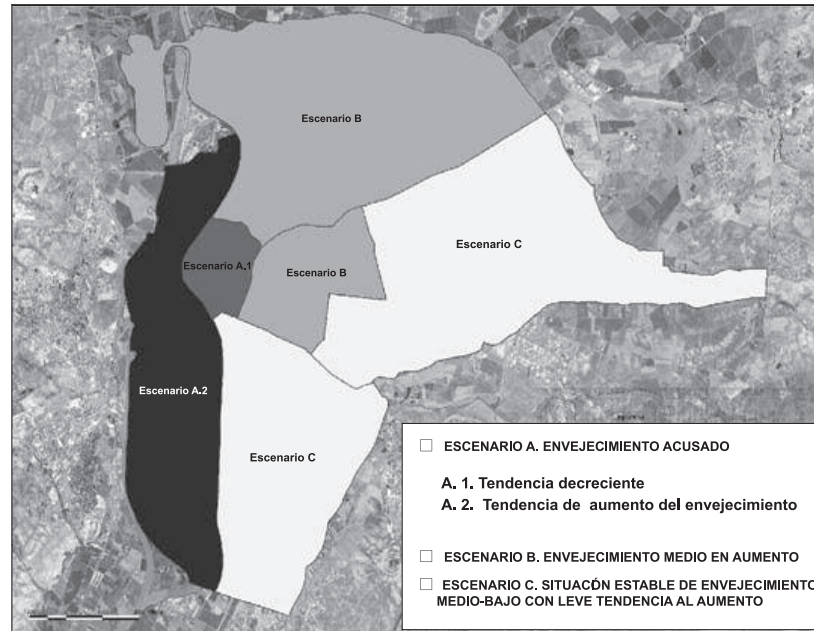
Escenario B

Escenario C

Escenario A.1

Escenario B

Escenario A.2

Escenario C

☐ ESCENARIO A. ENVEJECIMIENTO ACUSADO

A. 1. Tendencia decreciente
A. 2. Tendencia de aumento del envejecimiento

☐ ESCENARIO B. ENVEJECIMIENTO MEDIO EN AUMENTO

☐ ESCENARIO C. SITUACÓN ESTABLE DE ENVEJECIMIENTO MEDIO-BAJO CON LEVE TENDENCIA AL AUMENTO